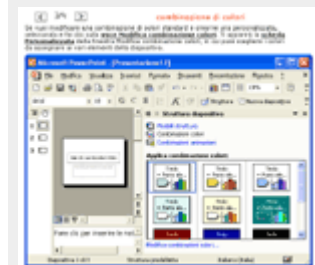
combinazione di colori

Se vuoi modificare una combinazione di colori standard e crearne una personalizzata, seleziona e fai clic sulla **voce Modifica combinazioni colori**. Ti apparirà la **scheda Personalizzata** della finestra Modifica combinazione colori, in cui puoi scegliere i colori da assegnare ai vari elementi della diapositiva.

Microsoft PowerPoint - [Presentazione1]

File Modifica Visualizza Inserisci Formato Strumenti Presentazione Finestra ?

Struttura diapositiva

Modelli struttura

Combinazioni colori

Combinazioni animazioni

Applica combinazione colori:

Fare clic per inserire le note

Modifica combinazioni colori...

Diapositiva 1 di 1